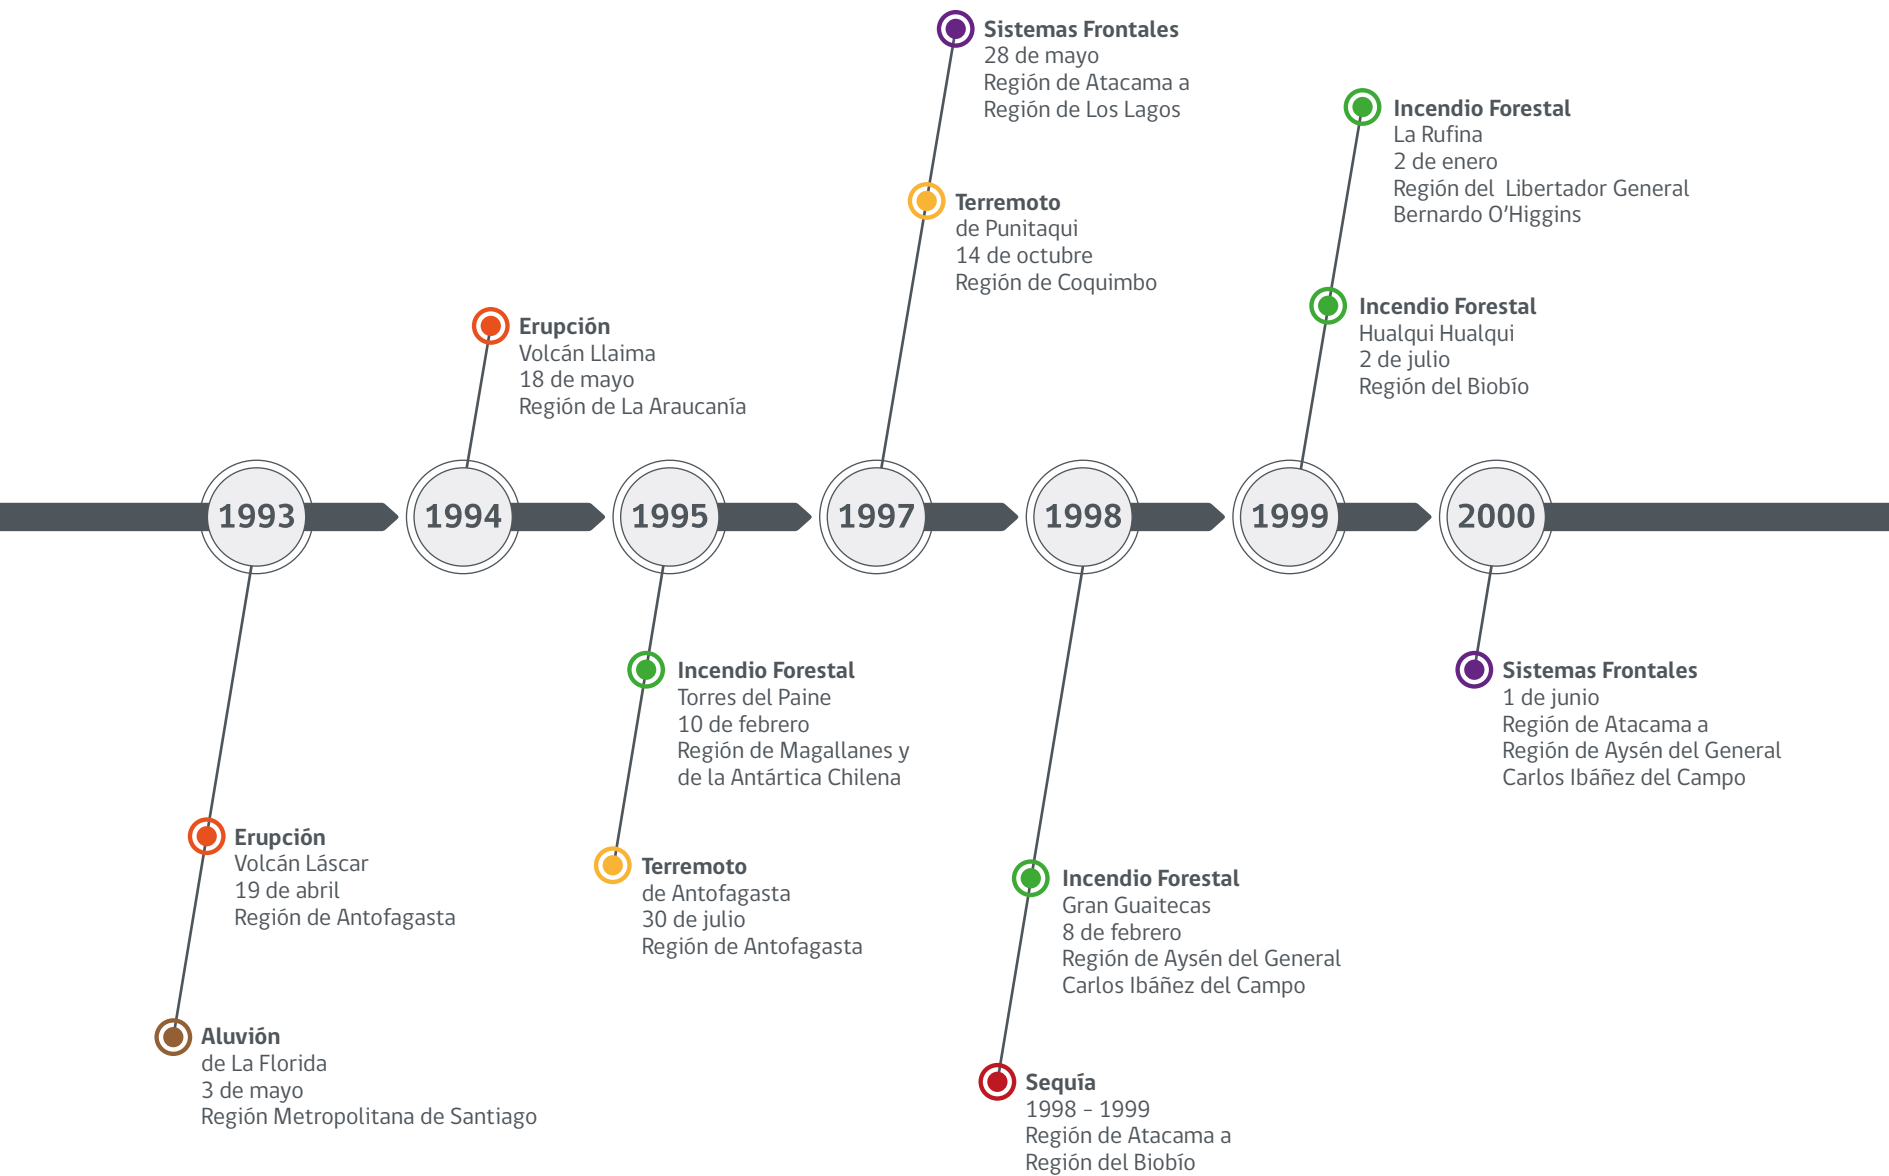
Sistemas Frontales
28 de mayo
Región de Atacama a
Región de Los Lagos

Incendio Forestal
La Rufina
2 de enero
Región del Libertador General
Bernardo O'Higgins

Terremoto
de Punitaqui
14 de octubre
Región de Coquimbo

Erupción
Volcán Llaima
18 de mayo
Región de La Araucanía

Incendio Forestal
Hualqui Hualqui
2 de julio
Región del Biobío

1993
1994
1995
1997
1998
1999
2000

Incendio Forestal
Torres del Paine
10 de febrero
Región de Magallanes y de la Antártica Chilena

Sistemas Frontales
1 de junio
Región de Atacama a
Región de Aysén del General
Carlos Ibáñez del Campo

Erupción
Volcán Láscar
19 de abril
Región de Antofagasta

Terremoto
de Antofagasta
30 de julio
Región de Antofagasta

Incendio Forestal
Gran Guaitecas
8 de febrero
Región de Aysén del General
Carlos Ibáñez del Campo

Aluvión
de La Florida
3 de mayo
Región Metropolitana de Santiago

Sequía
1998 - 1999
Región de Atacama a
Región del Biobío